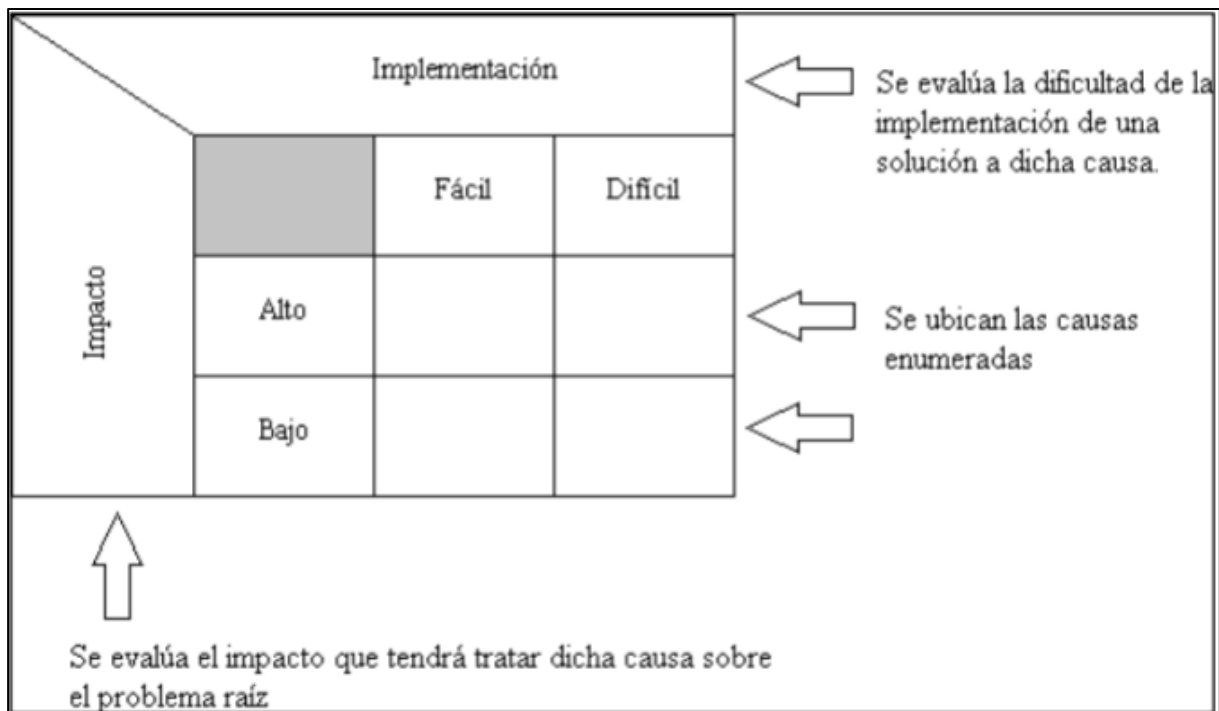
Implementación

Se evalúa la dificultad de la implementación de una solución a dicha causa.

Impacto

| | Fácil | Difícil |
|---|---|---|
| Alto | | |
| Bajo | | |

Se ubican las causas enumeradas

Se evalúa el impacto que tendrá tratar dicha causa sobre el problema raíz